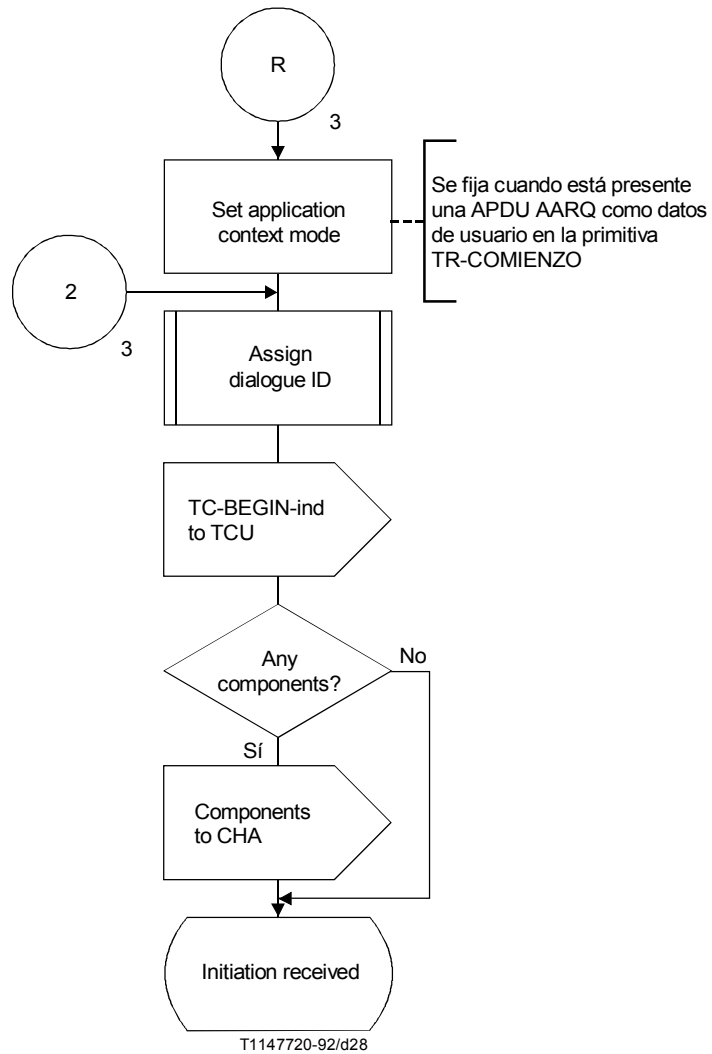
R

3

Set application context mode

Se fija cuando está presente una APDU AARQ como datos de usuario en la primitiva TR-COMIENZO

2

3

Assign dialogue ID

TC-BEGIN-ind to TCU

Any components?

No

Sí

Components to CHA

Initiation received

T1147720-92/d28